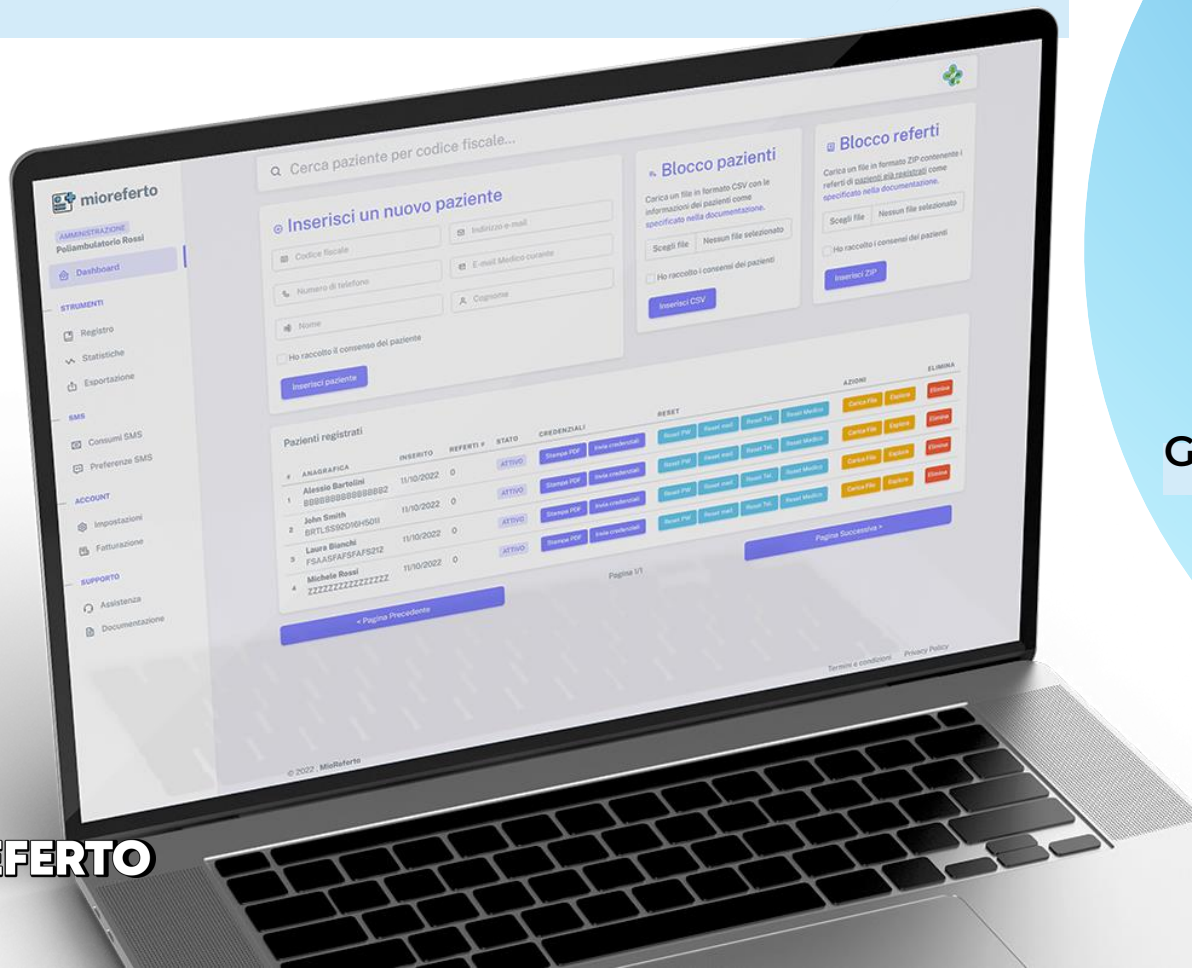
mioreferto

AMMINISTRAZIONE
Poliambulatorio Rossi

Dashboard

STRUMENTI
Registro
Statistiche
Esportazione

SMS
Consumi SMS
Preferenze SMS

ACCOUNT
Impostazioni
Fatturazione

SUPPORTO
Assistenza
Documentazione

Cerca paziente per codice fiscale...

Inserisci un nuovo paziente

Codice fiscale
Indirizzo e-mail
Numero di telefono
E-mail Medico curante
Nome
Cognome

Ho raccolto il consenso del paziente

Inserisci paziente

Blocco pazienti

Carica un file in formato CSV con le informazioni dei pazienti come specificato nella documentazione.

Scegli file | Nessun file selezionato

Ho raccolto i consensi dei pazienti

Inserisci CSV

Blocco referti

Carica un file in formato ZIP contenente i referti di pazienti già registrati come specificato nella documentazione.

Scegli file | Nessun file selezionato

Ho raccolto i consensi dei pazienti

Inserisci ZIP

Pazienti registrati

| # | ANAGRAFICA | INSERITO | REFERTI # | STATO | CREDENZIALI | | RESET | | | | AZIONI | | ELIMINA |
|---|---|---|---|---|---|---|---|---|---|---|---|---|---|
| 1 | Alessio Bartolini BBBBBBBBBBBBBBB2 | 11/10/2022 | 0 | ATTIVO | Stampa PDF | Invia credenziali | Reset PW | Reset mail | Reset Tel. | Reset Medico | Carica File | Esplora | Elimina |
| 2 | John Smith BRTLSS92D16H501I | 11/10/2022 | 0 | ATTIVO | Stampa PDF | Invia credenziali | Reset PW | Reset mail | Reset Tel. | Reset Medico | Carica File | Esplora | Elimina |
| 3 | Laura Bianchi FSAASFAFSFAFS212 | 11/10/2022 | 0 | ATTIVO | Stampa PDF | Invia credenziali | Reset PW | Reset mail | Reset Tel. | Reset Medico | Carica File | Esplora | Elimina |
| 4 | Michele Rossi ZZZZZZZZZZZZZZZZ | 11/10/2022 | 0 | ATTIVO | Stampa PDF | Invia credenziali | Reset PW | Reset mail | Reset Tel. | Reset Medico | Carica File | Esplora | Elimina |

< Pagina Precedente
Pagina 1/1
Pagina Successiva >

Termini e condizioni   Privacy Policy

© 2022 , MioReferto

G

EFERTO